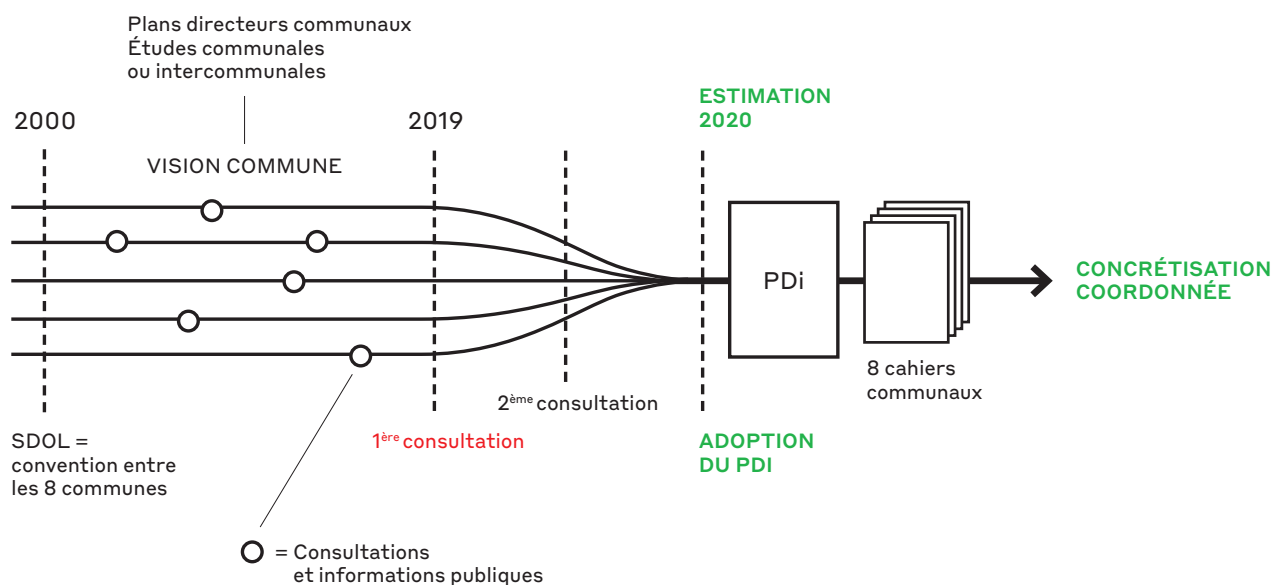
Plans directeurs communaux
Études communales
ou intercommunales

2000

2019

ESTIMATION
2020

VISION COMMUNE

PDi

CONCRÉTISATION
COORDONNÉE

8 cahiers
communaux

2$^{ème}$ consultation

SDOL =
convention entre
les 8 communes

1$^{ère}$ consultation

ADOPTION
DU PDI

○ = Consultations
et informations publiques